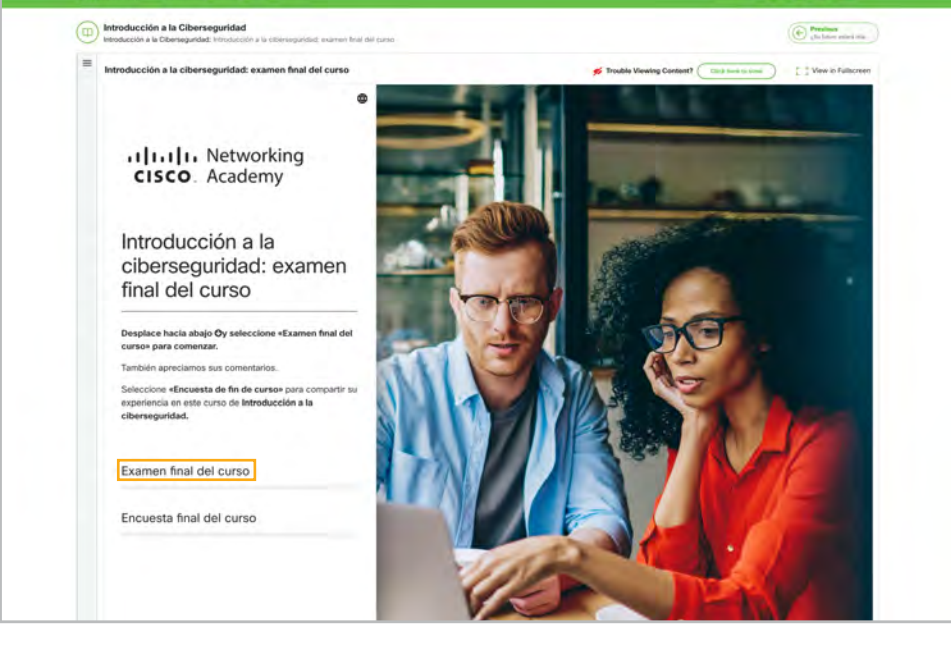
Introducción a la Ciberseguridad
Introducción a la Ciberseguridad: Introducción a la ciberseguridad: examen final del curso

Previous
¿Sabías esto?

Introducción a la ciberseguridad: examen final del curso

Trouble Viewing Content? Click here to load View in Fullscreen

Networking Academy
CISCO

Introducción a la ciberseguridad: examen final del curso

Desplace hacia abajo y seleccione «Examen final del curso» para comenzar.

También apreciamos sus comentarios.

Seleccione «Encuesta de fin de curso» para compartir su experiencia en este curso de Introducción a la ciberseguridad.

Examen final del curso

Encuesta final del curso